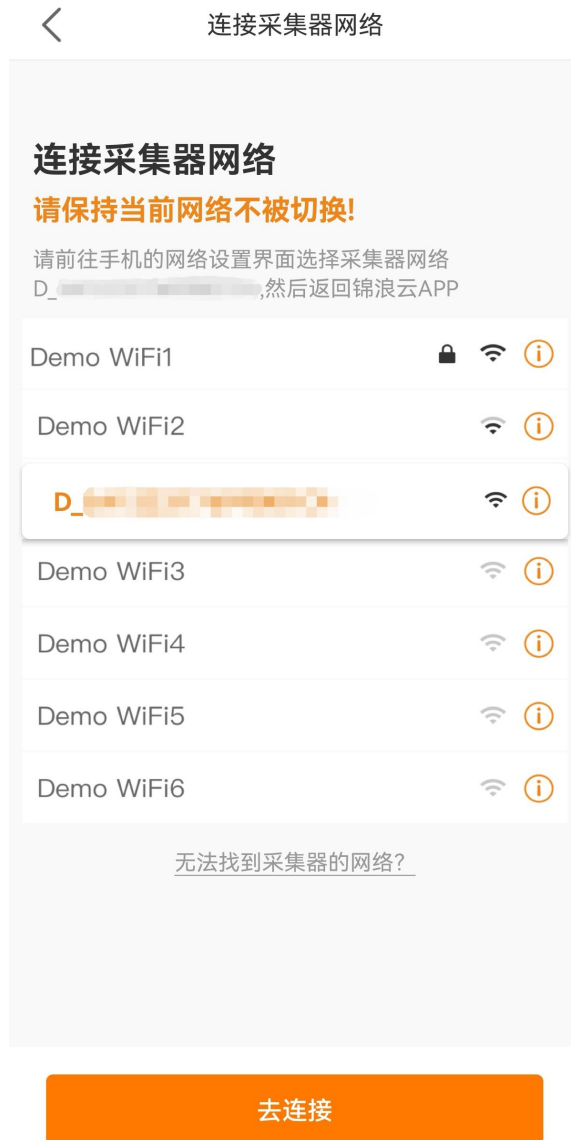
连接采集器网络

连接采集器网络

请保持当前网络不被切换!

请前往手机的网络设置界面选择采集器网络D_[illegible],然后返回锦浪云APP

Demo WiFi1

Demo WiFi2

D_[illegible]

Demo WiFi3

Demo WiFi4

Demo WiFi5

Demo WiFi6

无法找到采集器的网络?

去连接